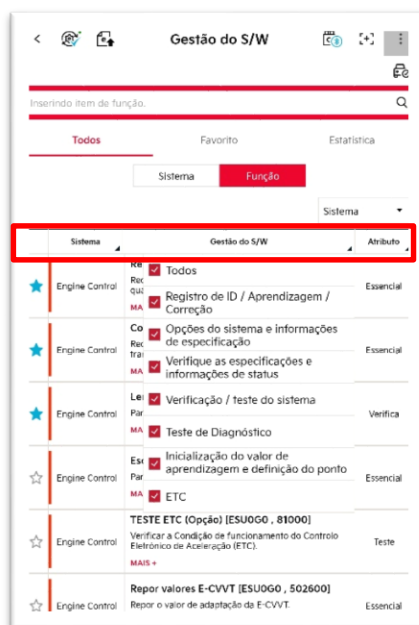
Gestão do S/W

Inserindo item de função.

Todos
Favorito
Estatística

Sistema
Função

Sistema

| Sistema | Gestão do S/W | Atributo |
|---|---|---|
| Engine Control | Re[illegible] Rec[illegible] qua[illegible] MA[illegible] | Essencial |
| Engine Control | Co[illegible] Rec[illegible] tra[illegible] MA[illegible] | Essencial |
| Engine Control | Le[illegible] Par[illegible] MA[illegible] | Verifica |
| Engine Control | Es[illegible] Par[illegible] MA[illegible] | Essencial |
| Engine Control | TESTE ETC (Opção) [ESU0G0 , 81000] Verificar a Condição de funcionamento do Controlo Eletrónico de Aceleração (ETC). MAIS + | Teste |
| Engine Control | Repor valores E-CVVT [ESU0G0 , 502600] Repor o valor de adaptação da E-CVVT. | Essencial |

Todos
Registro de ID / Aprendizagem / Correção
Opções do sistema e informações de especificação
Verifique as especificações e informações de status
Verificação / teste do sistema
Teste de Diagnóstico
Inicialização do valor de aprendizagem e definição do ponto
ETC